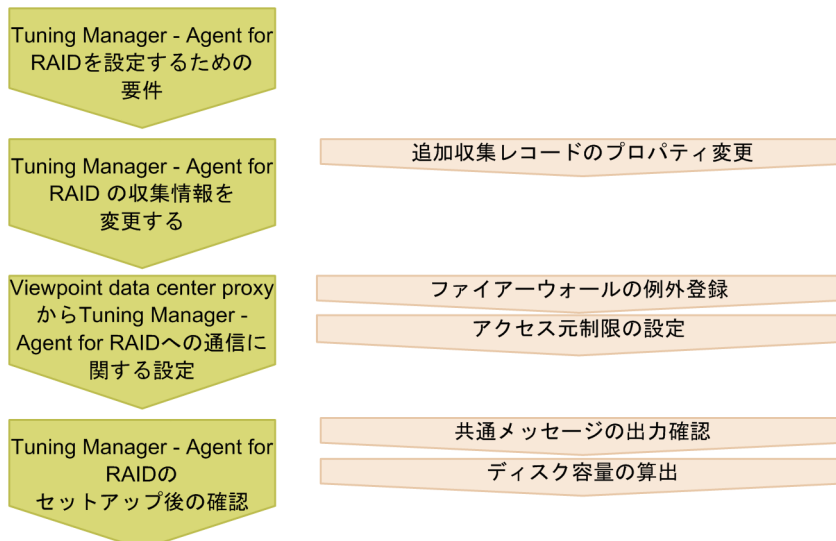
Tuning Manager - Agent for RAIDを設定するための要件

Tuning Manager - Agent for RAID の収集情報を変更する

追加収集レコードのプロパティ変更

Viewpoint data center proxyからTuning Manager - Agent for RAIDへの通信に関する設定

ファイアーウォールの例外登録

アクセス元制限の設定

Tuning Manager - Agent for RAIDのセットアップ後の確認

共通メッセージの出力確認

ディスク容量の算出